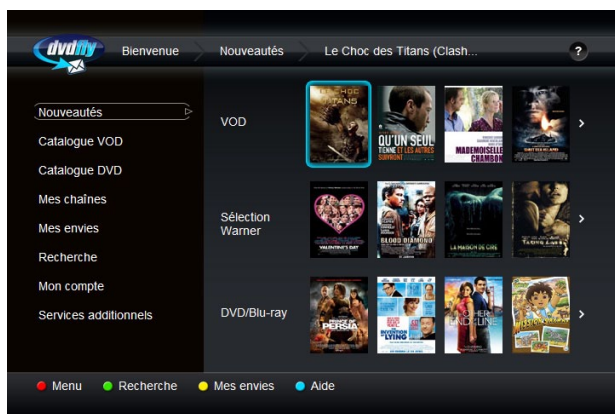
dvdfly Bienvenue Nouveautés Le Choc des Titans (Clash... ?

Nouveautés
Catalogue VOD
Catalogue DVD
Mes chaînes
Mes envies
Recherche
Mon compte
Services additionnels

VOD

LE CHOC DES TITANS

QU'UN SEUL TIENNE ET LES AUTRES SUIVRONT

MADEMOISELLE CHAMBON

Sélection Warner

VALENTINE'S DAY

BLOOD DIAMOND

LA MAISON DE CIRE

DVD/Blu-ray

PERSIA

THE INVENTION OF LYING

Menu Recherche Mes envies Aide